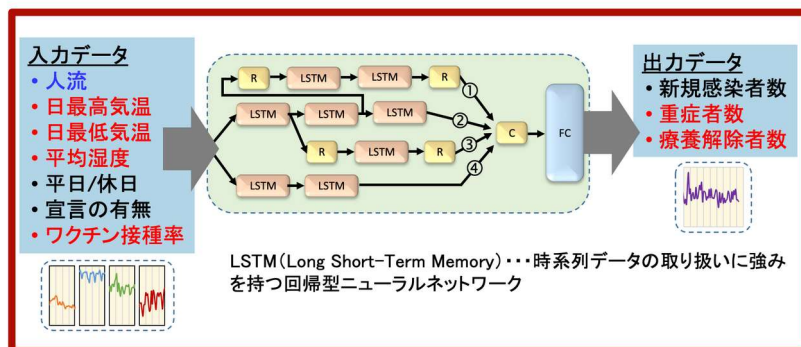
入力データ
• 人流
• 日最高気温
• 日最低気温
• 平均湿度
• 平日/休日
• 宣言の有無
• ワクチン接種率

R
LSTM
LSTM
R
①
LSTM
LSTM
LSTM
R
②
R
LSTM
R
③
LSTM
LSTM
④
C
FC

出力データ
• 新規感染者数
• 重症者数
• 療養解除者数

LSTM(Long Short-Term Memory)・・・時系列データの取り扱いに強みを持つ回帰型ニューラルネットワーク